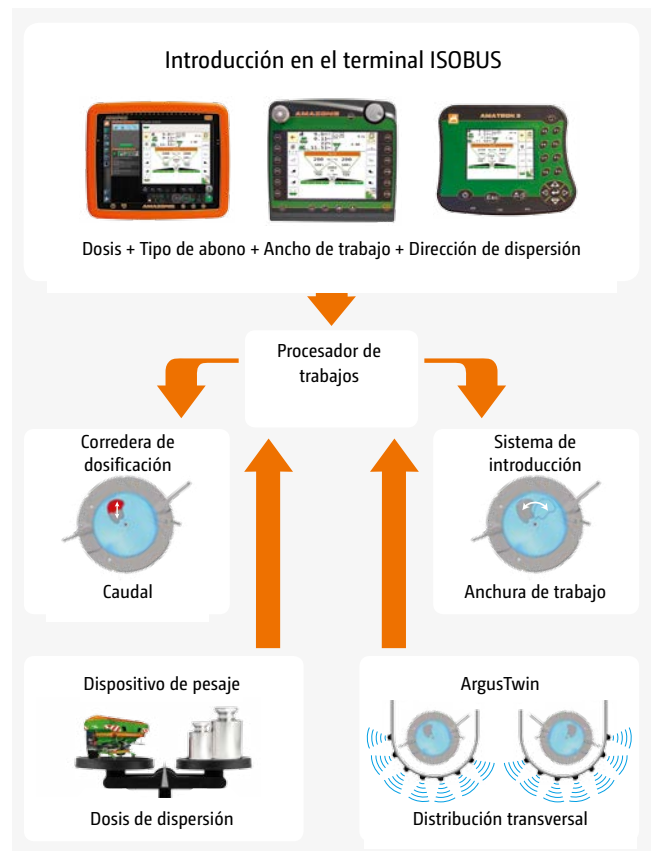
Introducción en el terminal ISOBUS

Dosis + Tipo de abono + Ancho de trabajo + Dirección de dispersión

Procesador de trabajos

Corredera de dosificación

Caudal

Sistema de introducción

Anchura de trabajo

Dispositivo de pesaje

Dosis de dispersión

ArgusTwin

Distribución transversal